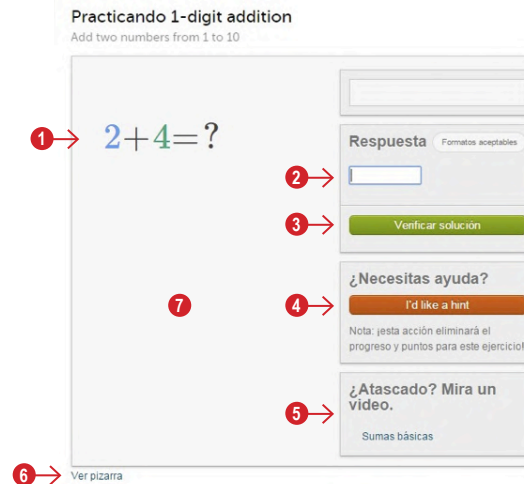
Practicando 1-digit addition
Add two numbers from 1 to 10

1
$2+4=?$

Respuesta
Formatos aceptables

2

3
Verificar solución

¿Necesitas ayuda?
4
I'd like a hint
Nota: ¡esta acción eliminará el progreso y puntos para este ejercicio

7

¿Atascado? Mira un video.
5
Sumas básicas

6
Ver pizarra